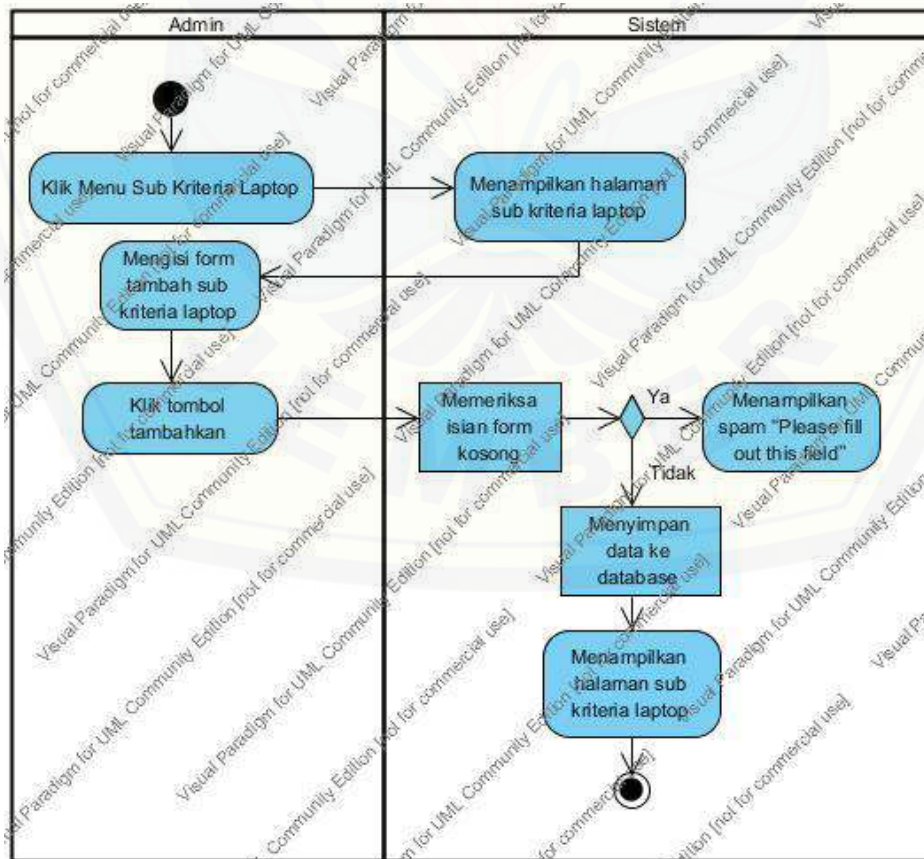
Admin

Sistem

Klik Menu Sub Kriteria Laptop

Menampilkan halaman sub kriteria laptop

Mengisi form tambah sub kriteria laptop

Klik tombol tambahkan

Memeriksa isian form kosong

Ya

Menampilkan spam "Please fill out this field"

Tidak

Menyimpan data ke database

Menampilkan halaman sub kriteria laptop

Visual Paradigm for UML Community Edition [not for commercial use]